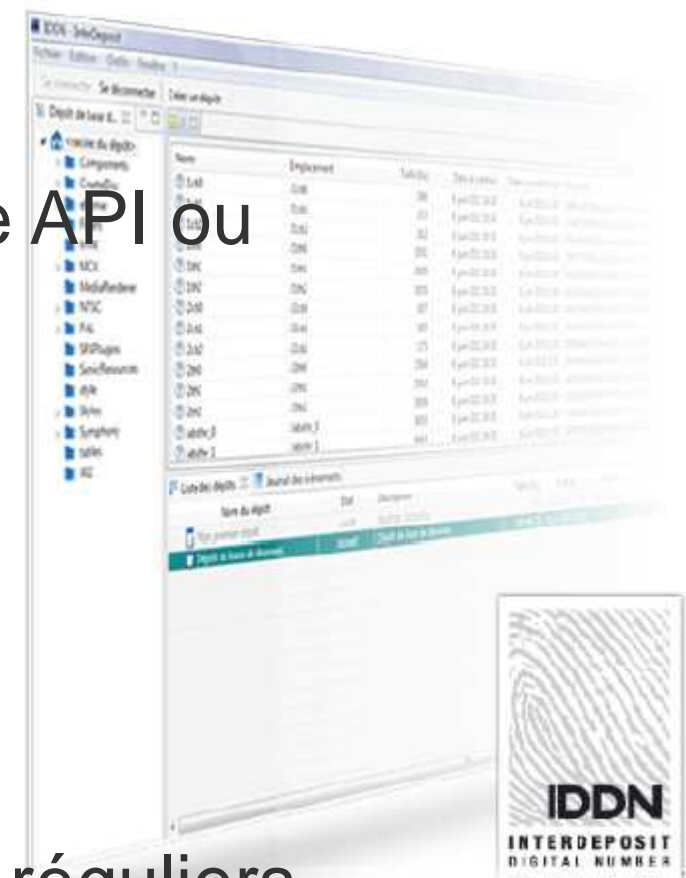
IDDN - SafeDeposit
Fichier Edition Outils Fenêtre ?
Se connecter Se déconnecter Créer un dépôt
Dépôt de base d... Racine du dépôt
Components
Controls
Core
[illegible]
NCX
MediaRenderer
NTSC
PAL
SRSPlugins
SonicResources
style
Styles
Symphony
tables
XE
Nom Emplacement
Liste des dépôts Journal des événements
Nom du dépôt État Description
e API ou
réguliers
IDDN
INTERDEPOSIT
DIGITAL NUMBER